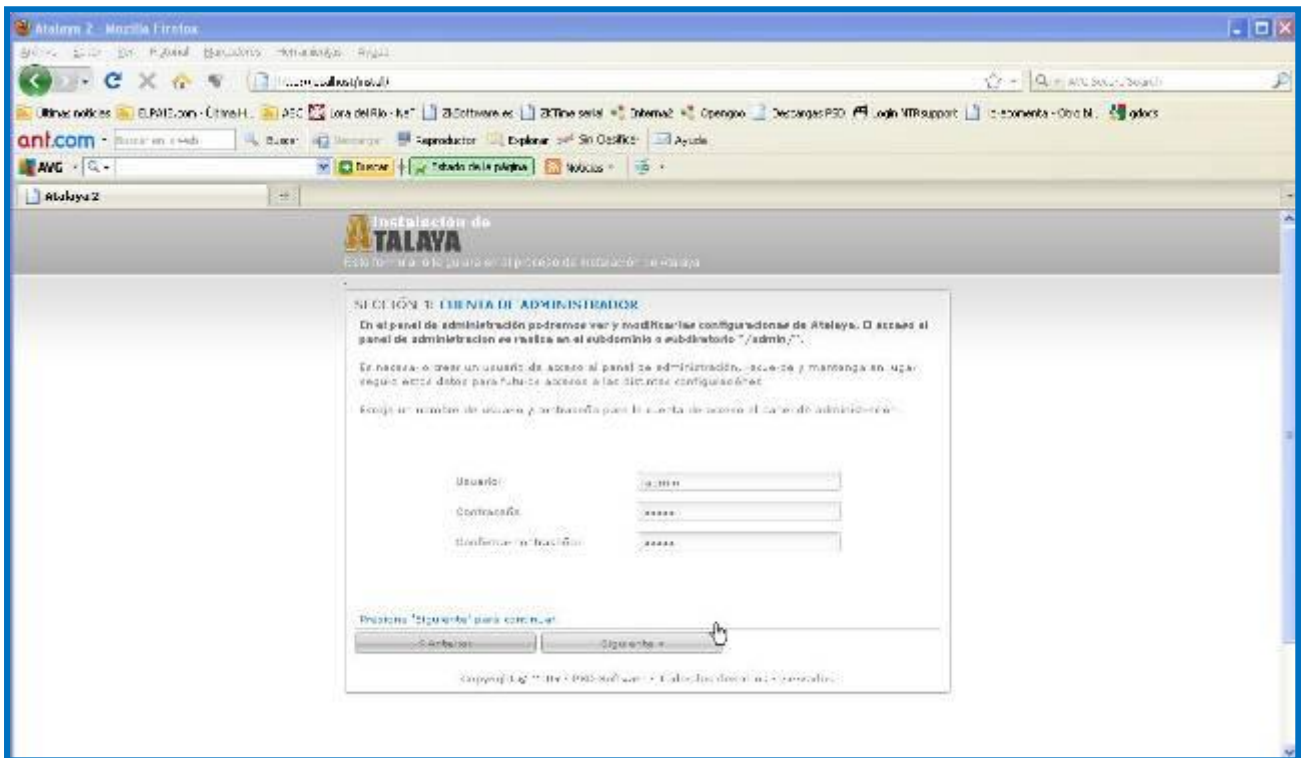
Atalaya 2 - Mozilla Firefox

Archivo Editar Ver Historial Marcadores Herramientas Ayuda

http://localhost/install/

AVG Secure Search

Últimas noticias ELPAIS.com - Última H... ABC Lora del Río - Ka... ZK Software es ZKTime serial Internet Opengoo Descargas PSD Login NTRsupport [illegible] gdocs

ant.com Buscar en la Web Buscar Descargar Reproductor Explorar Sin Clasificar Ayuda

AVG Buscar Estado de la página Noticias

Atalaya 2

Instalación de
ATALAYA
Este formulario le guiará en el proceso de instalación de Atalaya

SECCIÓN 1: CUENTA DE ADMINISTRADOR

En el panel de administración podremos ver y modificar las configuraciones de Atalaya. El acceso al panel de administracion se realiza en el subdominio o subdirectorio "/admin/".

Es necesario crear un usuario de acceso al panel de administración, recuerde y mantenga en lugar seguro estos datos para futuros accesos a las distintas configuraciones.

Escoja un nombre de usuario y contraseña para la cuenta de acceso al panel de administración.

Usuario: admin

Contraseña: *****

Confirme contraseña: *****

Presione 'Siguiente' para continuar

< Anterior

Siguiente >

Copyright © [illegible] - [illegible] Software - Todos los derechos reservados